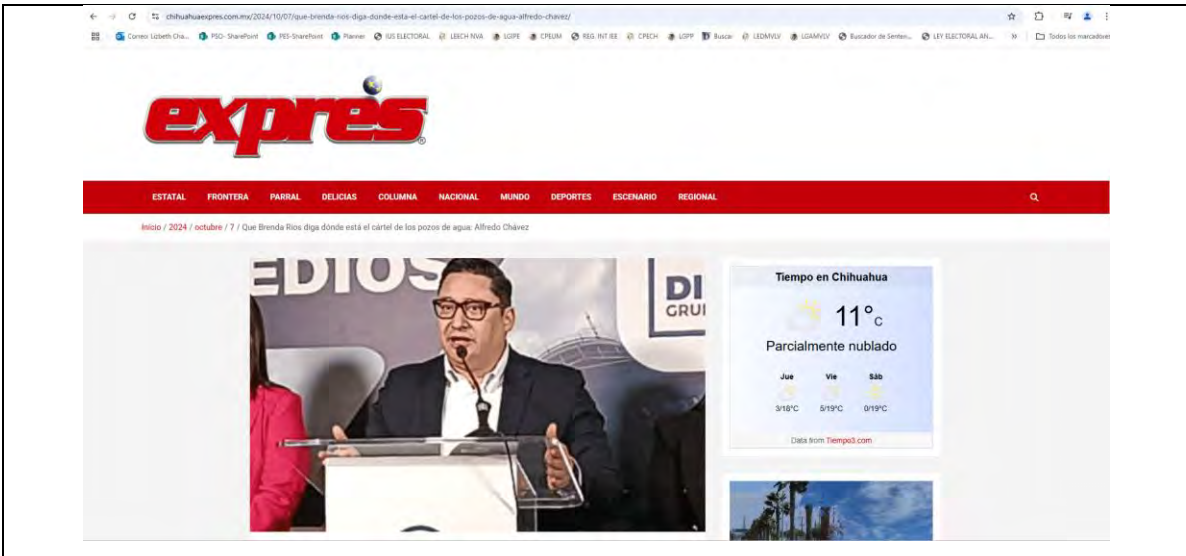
chihuahuaexpres.com.mx/2024/10/07/que-brenda-rios-diga-donde-esta-el-cartel-de-los-pozos-de-agua-alfredo-chavez/

Correo: Lizbeth Cha... PSO- SharePoint PEI-SharePoint Planner IUS ELECTORAL LEECH NVA LGIPE CPEUM REG. INT IEE CPECH LGPP Buscar LEDMVLV LGAMVLV Buscador de Senten... LEY ELECTORAL AN... Todos los marcadores

expres

ESTATAL FRONTERA PARRAL DELICIAS COLUMNA NACIONAL MUNDO DEPORTES ESCENARIO REGIONAL

Inicio / 2024 / octubre / 7 / Que Brenda Ríos diga dónde está el cártel de los pozos de agua: Alfredo Chávez

EDIOS

DI GRU

Tiempo en Chihuahua

11°C

Parcialmente nublado

Jue Vie Sáb

3/18°C 5/19°C 0/19°C

Data from Tiempo3.com